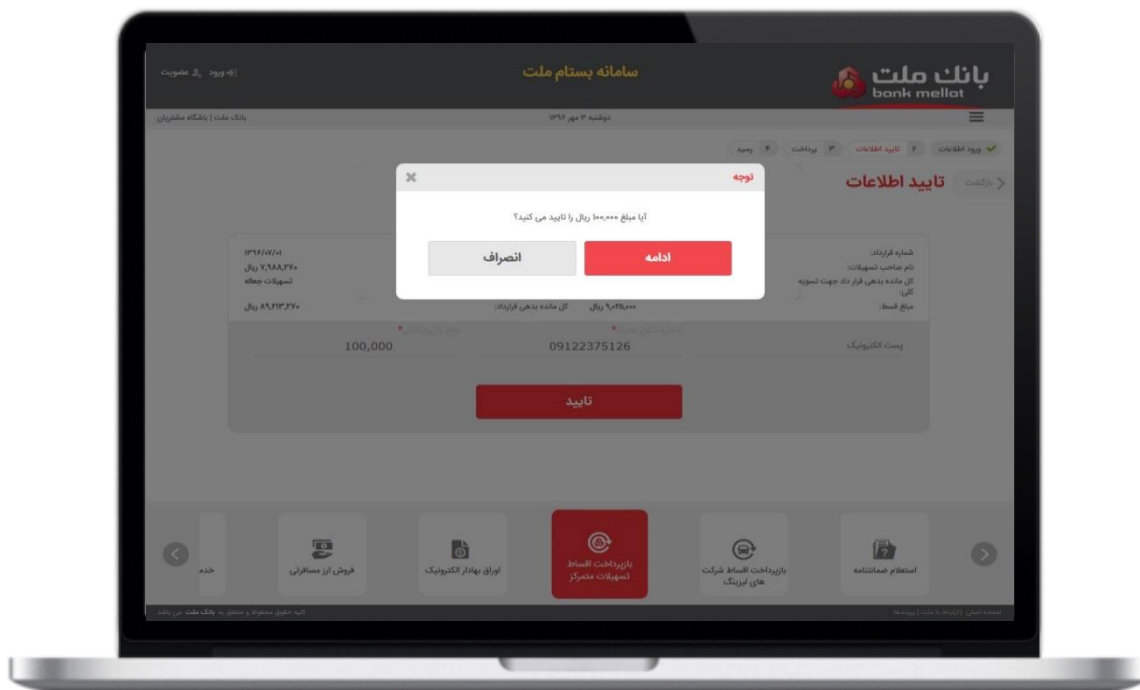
بانک ملت
bank mellat

سامانه بستام ملت

ورود عضویت

بانک ملت | باشگاه مشتریان

دوشنبه ۳ مهر ۱۳۹۶

ورود اطلاعات ۲ تایید اطلاعات ۳ پرداخت ۴ رسید

بازگشت تایید اطلاعات

توجه
آیا مبلغ ۱۰۰,۰۰۰ ریال را تایید می کنید؟
ادامه
انصراف

شماره قرارداد:
نام صاحب تسهیلات:
کل مانده بدهی قرار داد جهت تسویه کلی:
مبلغ قسط:

۱۳۹۶/۰۷/۰۱
۷,۹۸۸,۳۷۰ ریال
تسهیلات جعاله
۸۹,۲۱۳,۳۷۰ ریال
کل مانده بدهی قرارداد:
۹,۰۲۵,۰۰۰ ریال

پست الکترونیک
09122375126
100,000

تایید

استعلام ضمانتنامه
بازپرداخت اقساط شرکت های لیزینگ
بازپرداخت اقساط تسهیلات متمرکز
اوراق بهادار الکترونیک
فروش ارز مسافرتی
خدم

کلیه حقوق محفوظ و متعلق به بانک ملت می باشد